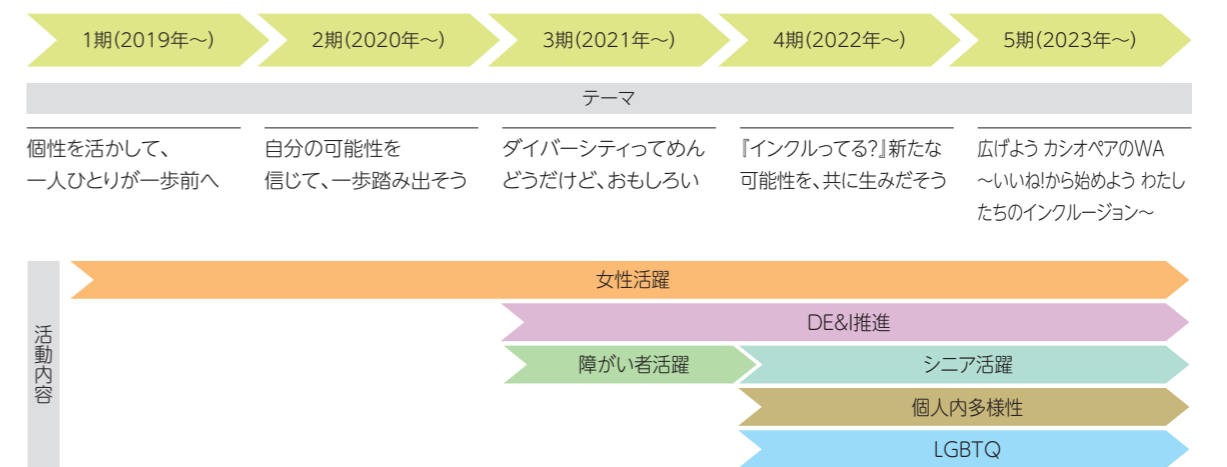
1期(2019年〜)

2期(2020年〜)

3期(2021年〜)

4期(2022年〜)

5期(2023年〜)

テーマ

個性を活かして、一人ひとりが一歩前へ

自分の可能性を信じて、一歩踏み出そう

ダイバーシティってめんどうだけど、おもしろい

『インクルってる?』新たな可能性を、共に生みだそう

広げよう カシオペアのWA 〜いいね!から始めよう わたしたちのインクルージョン〜

活動内容

女性活躍

DE&I推進

障がい者活躍

シニア活躍

個人内多様性

LGBTQ